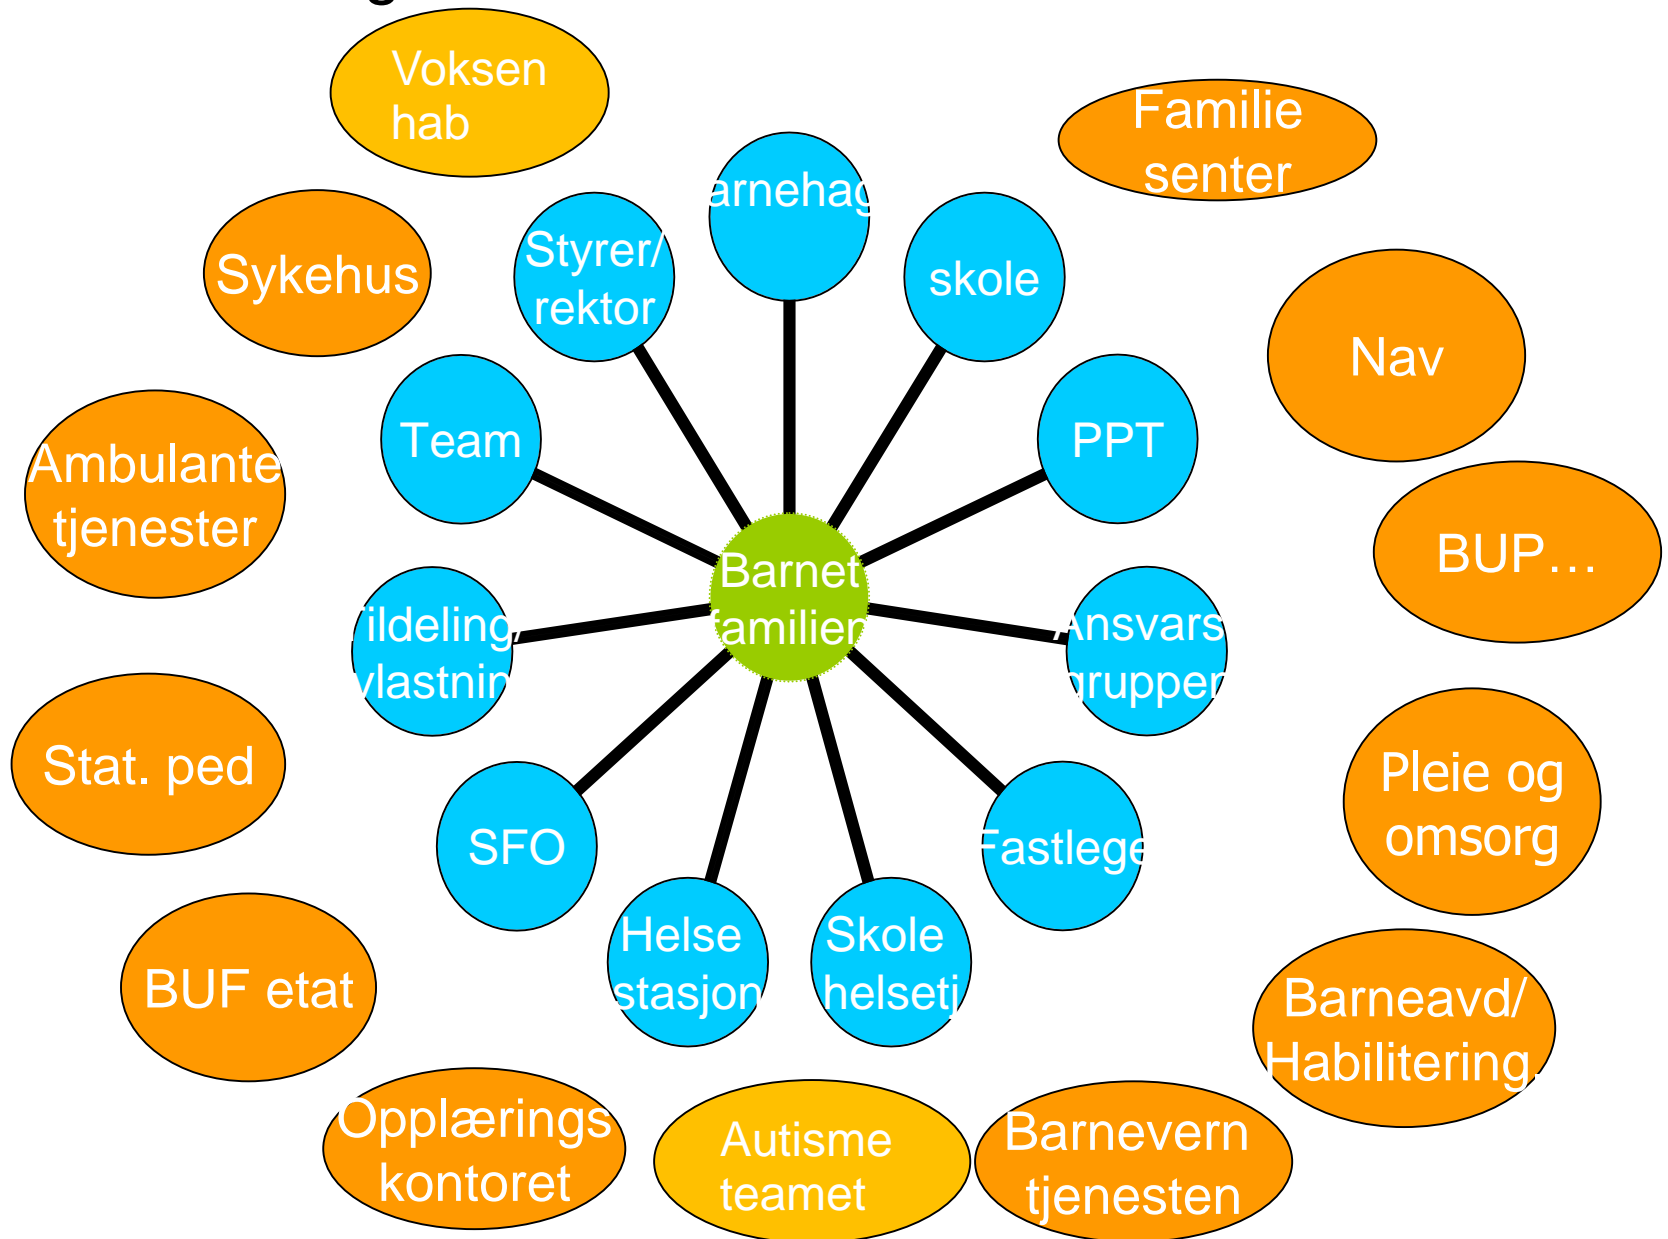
Voksen hab

Familie senter

Sykehus

Styrer/ rektor

arnehag

skole

Nav

Team

PPT

Ambulante tjenester

BUP…

Barnet familien

Tildeling avlastnin

Ansvars gruppen

Stat. ped

Pleie og omsorg

SFO

Fastlege

BUF etat

Helse stasjon

Skole helset

Barneavd/ Habilitering.

Opplærings kontoret

Autisme teamet

Barnevern tjenesten